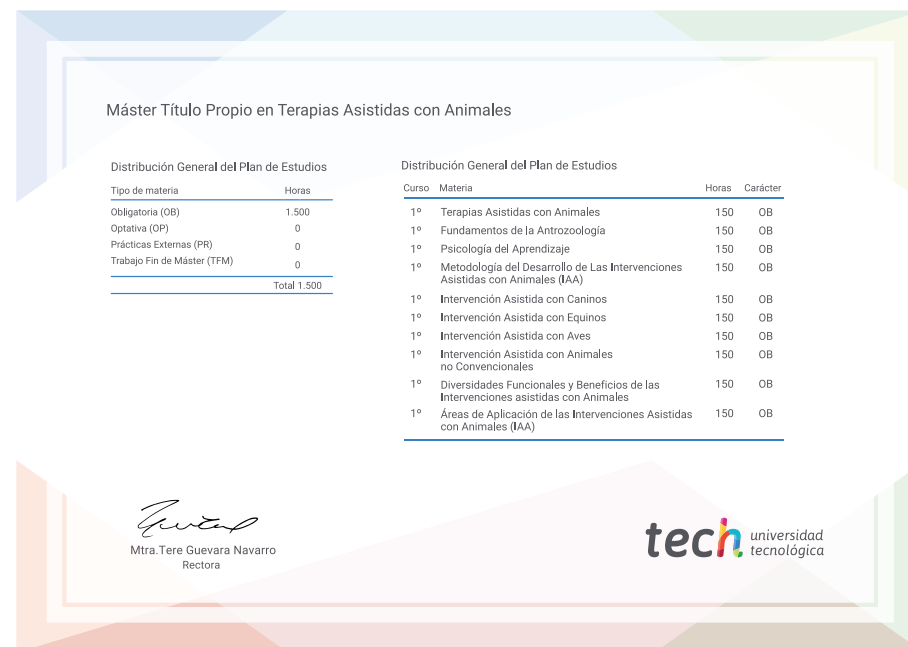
Máster Título Propio en Terapias Asistidas con Animales

Distribución General del Plan de Estudios

| Tipo de materia | Horas |
|---|---|
| Obligatoria (OB) | 1.500 |
| Optativa (OP) | 0 |
| Prácticas Externas (PR) | 0 |
| Trabajo Fin de Máster (TFM) | 0 |
| | Total 1.500 |

Distribución General del Plan de Estudios

| Curso | Materia | Horas | Carácter |
|---|---|---|---|
| 1º | Terapias Asistidas con Animales | 150 | OB |
| 1º | Fundamentos de la Antrozoología | 150 | OB |
| 1º | Psicología del Aprendizaje | 150 | OB |
| 1º | Metodología del Desarrollo de Las Intervenciones Asistidas con Animales (IAA) | 150 | OB |
| 1º | Intervención Asistida con Caninos | 150 | OB |
| 1º | Intervención Asistida con Equinos | 150 | OB |
| 1º | Intervención Asistida con Aves | 150 | OB |
| 1º | Intervención Asistida con Animales no Convencionales | 150 | OB |
| 1º | Diversidades Funcionales y Beneficios de las Intervenciones asistidas con Animales | 150 | OB |
| 1º | Áreas de Aplicación de las Intervenciones Asistidas con Animales (IAA) | 150 | OB |

Mtra.Tere Guevara Navarro
Rectora

tech universidad tecnológica